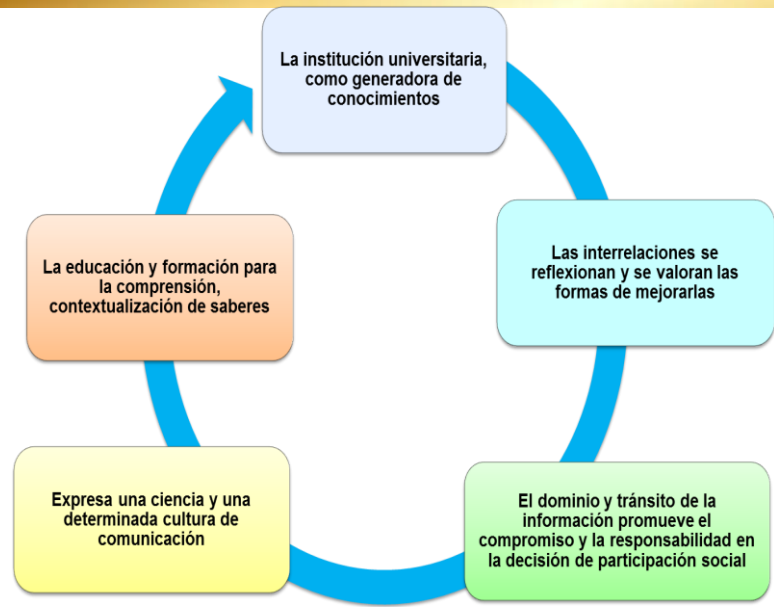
La institución universitaria, como generadora de conocimientos

Las interrelaciones se reflexionan y se valoran las formas de mejorarlas

El dominio y tránsito de la información promueve el compromiso y la responsabilidad en la decisión de participación social

Expresa una ciencia y una determinada cultura de comunicación

La educación y formación para la comprensión, contextualización de saberes